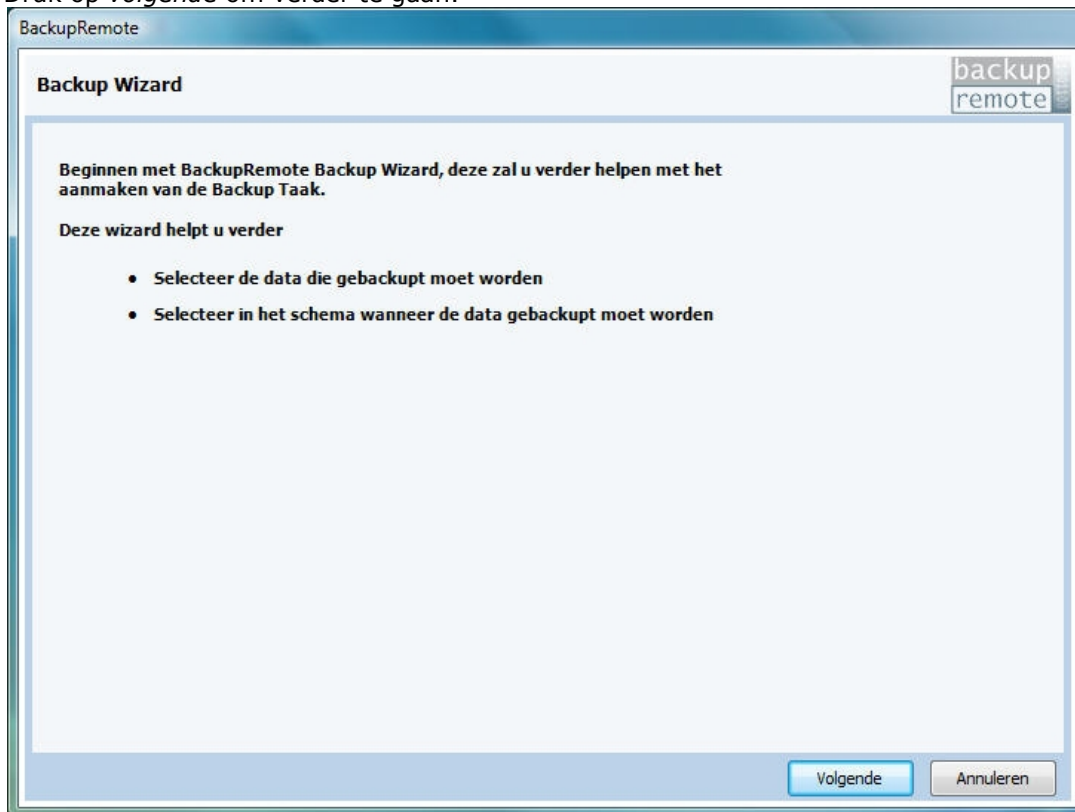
Druk op volgende om verder te gaan.

BackupRemote

Backup Wizard

backup remote

Beginnen met BackupRemote Backup Wizard, deze zal u verder helpen met het aanmaken van de Backup Taak.

Deze wizard helpt u verder

- Selecteer de data die gebackupt moet worden
- Selecteer in het schema wanneer de data gebackupt moet worden

Volgende

Annuleren